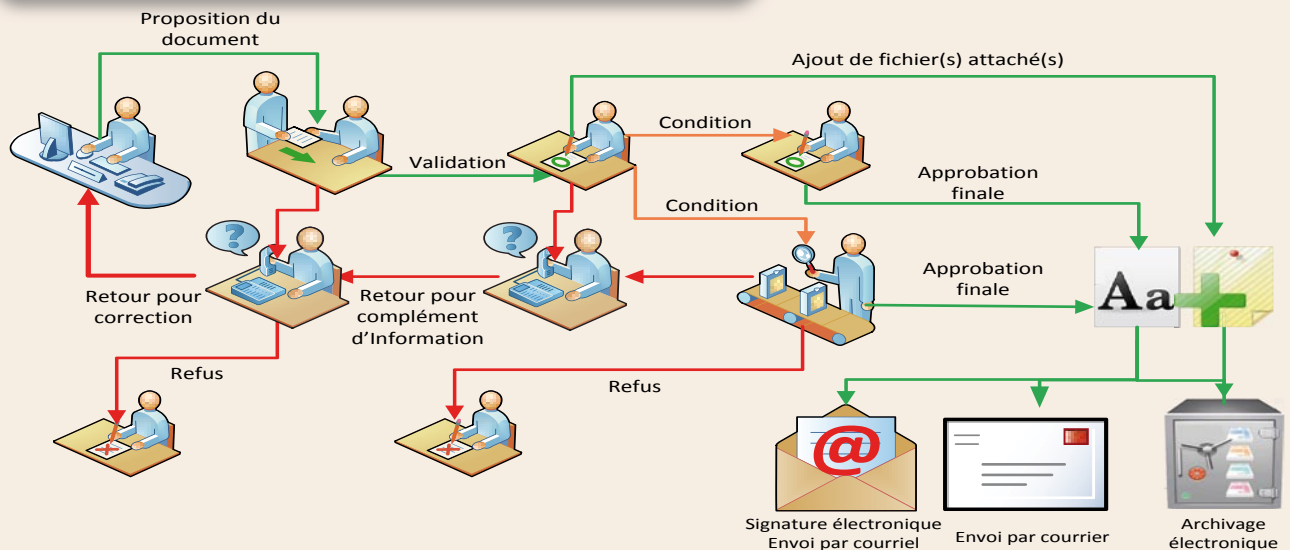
Proposition du document

Ajout de fichier(s) attaché(s)

Condition

Validation

Approbation finale

Condition

Approbation finale

Retour pour correction

Retour pour complément d'Information

Refus

Refus

Aa

@

Signature électronique Envoi par courriel

Envoi par courrier

Archivage électronique